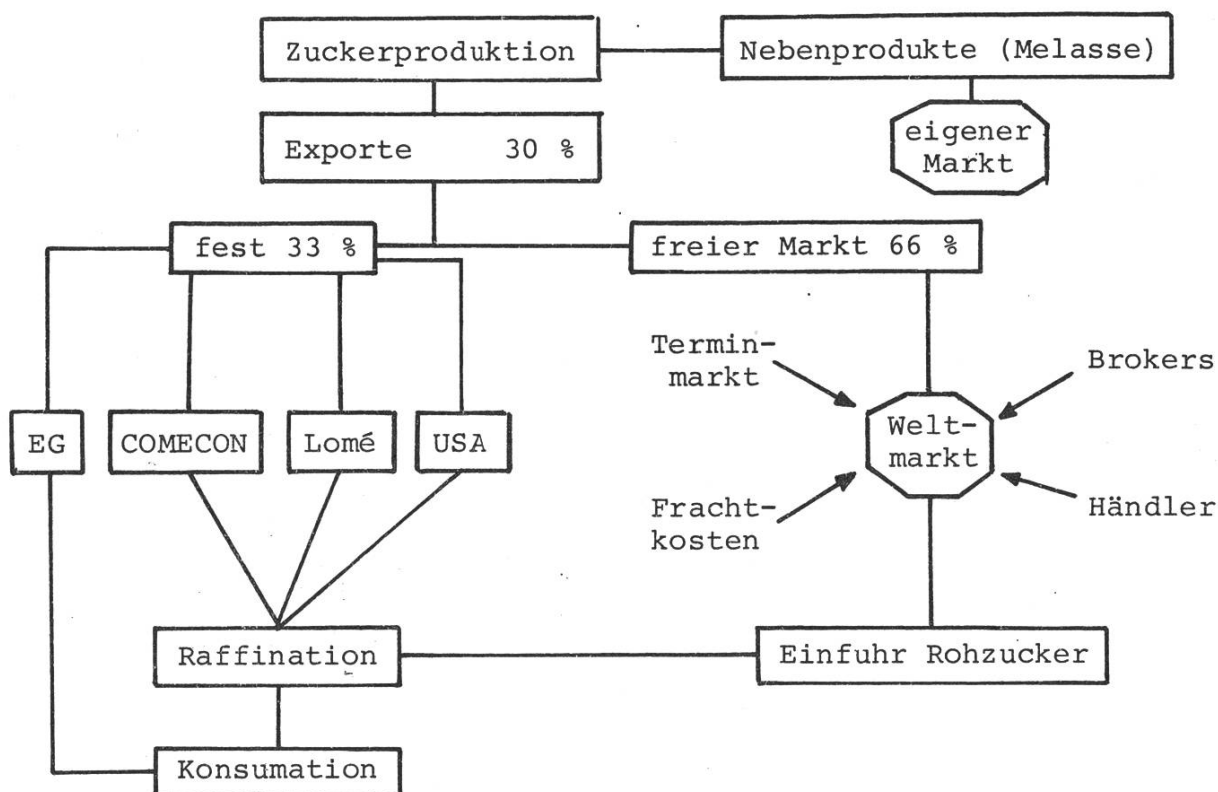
Zuckerproduktion

Nebenprodukte (Melasse)

eigener Markt

Exporte 30 %

fest 33 %

freier Markt 66 %

EG

COMECON

Lomé

USA

Terminmarkt

Brokers

Weltmarkt

Frachtkosten

Händler

Raffination

Einfuhr Rohzucker

Konsumation